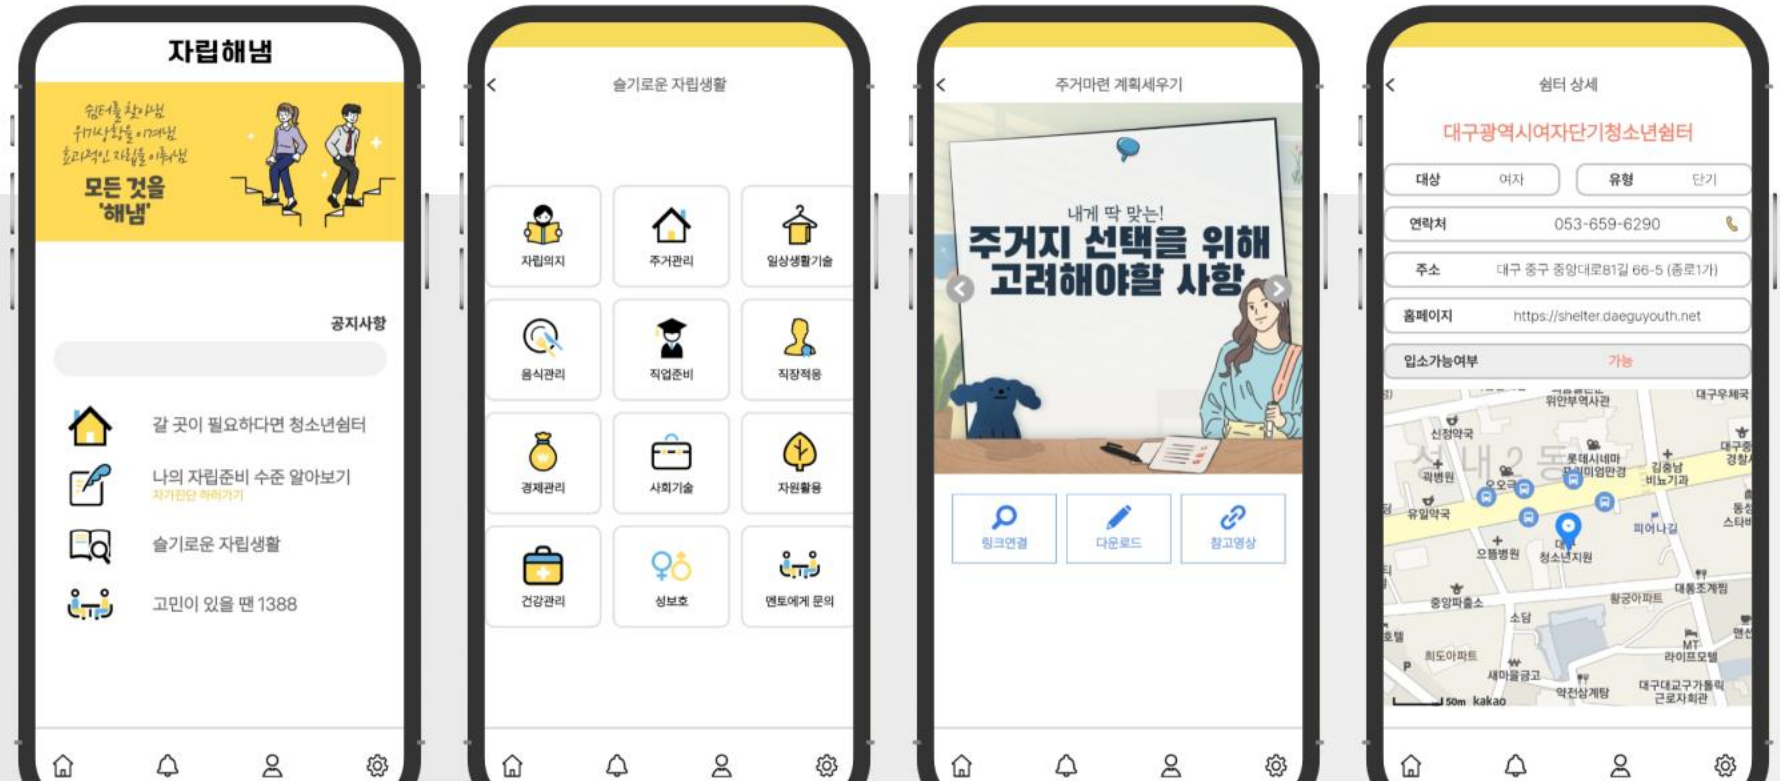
자립해냄

쉼터를 찾아서
위기상황을 이겨내
효과적인 자립을 이루는
모든 것을
'해냄'

공지사항

갈 곳이 필요하다면 청소년쉼터

나의 자립준비 수준 알아보기
자가진단 하러가기

슬기로운 자립생활

고민이 있을 땐 1388

<
슬기로운 자립생활

| 자립의지 | 주거관리 | 일상생활기술 |
|---|---|---|
| 음식관리 | 직업준비 | 직장적응 |
| 경제관리 | 사회기술 | 자원활용 |
| 건강관리 | 성보호 | 멘토에게 문의 |

<
주거마련 계획세우기

내게 딱 맞는!
주거지 선택을 위해
고려해야할 사항

링크연결
다운로드
참고영상

<
쉼터 상세

대구광역시여자단기청소년쉼터

대상 여자
유형 단기
연락처 053-659-6290
주소 대구 중구 중앙대로81길 66-5 (종로1가)
홈페이지 https://shelter.daeguyouth.net
입소가능여부 가능

위안부역사관
대구우체국
신정약국
성내2동
롯데시네마
동성로점
곽병원
김충남
비뇨기과
유일약국
피어나길
으뜸병원
청소년지원
대동조계힘
중앙파출소
황궁아파트
소담
희도아파트
라이프모텔
새마을금고
약전삼계탕
대구대교구가톨릭근로자회관
50m kakao